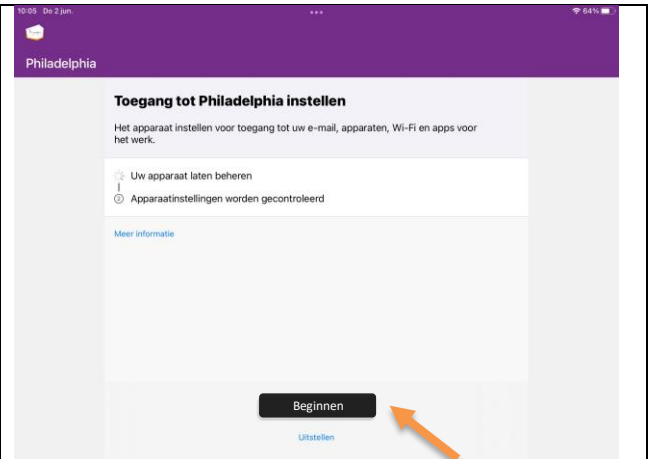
10:05 Do 2 jun.

64%

Philadelphia

Toegang tot Philadelphia instellen

Het apparaat instellen voor toegang tot uw e-mail, apparaten, Wi-Fi en apps voor het werk.

Uw apparaat laten beheren

2 Apparaatinstellingen worden gecontroleerd

Meer informatie

Beginnen

Uitstellen